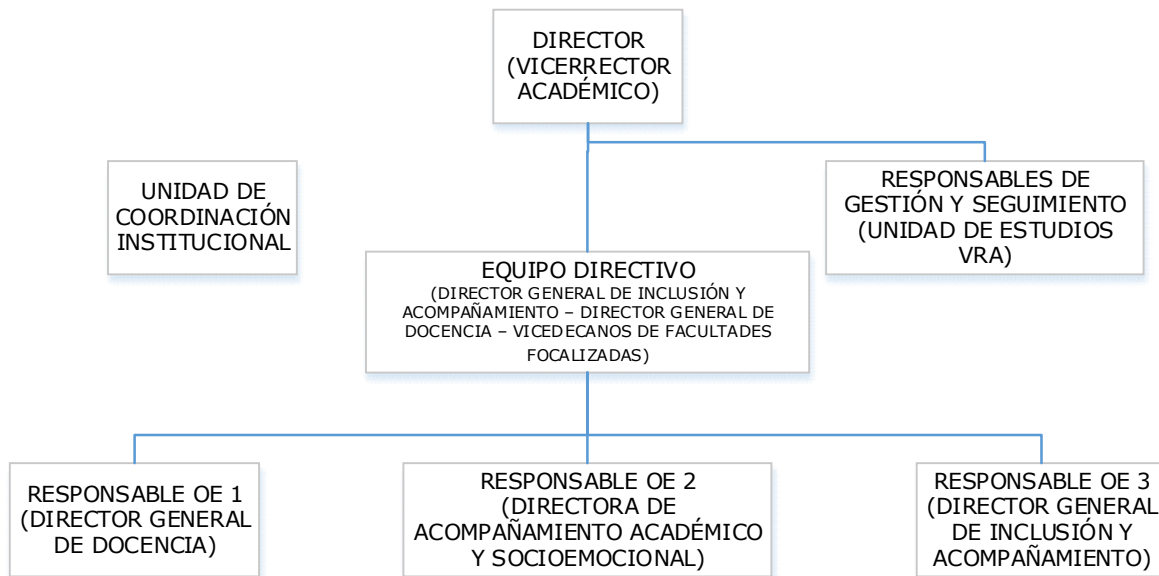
DIRECTOR (VICERRECTOR ACADÉMICO)

UNIDAD DE COORDINACIÓN INSTITUCIONAL

RESPONSABLES DE GESTIÓN Y SEGUIMIENTO (UNIDAD DE ESTUDIOS VRA)

EQUIPO DIRECTIVO
(DIRECTOR GENERAL DE INCLUSIÓN Y ACOMPAÑAMIENTO – DIRECTOR GENERAL DE DOCENCIA – VICEDECANOS DE FACULTADES FOCALIZADAS)

RESPONSABLE OE 1 (DIRECTOR GENERAL DE DOCENCIA)

RESPONSABLE OE 2 (DIRECTORA DE ACOMPAÑAMIENTO ACADÉMICO Y SOCIOEMOCIONAL)

RESPONSABLE OE 3 (DIRECTOR GENERAL DE INCLUSIÓN Y ACOMPAÑAMIENTO)